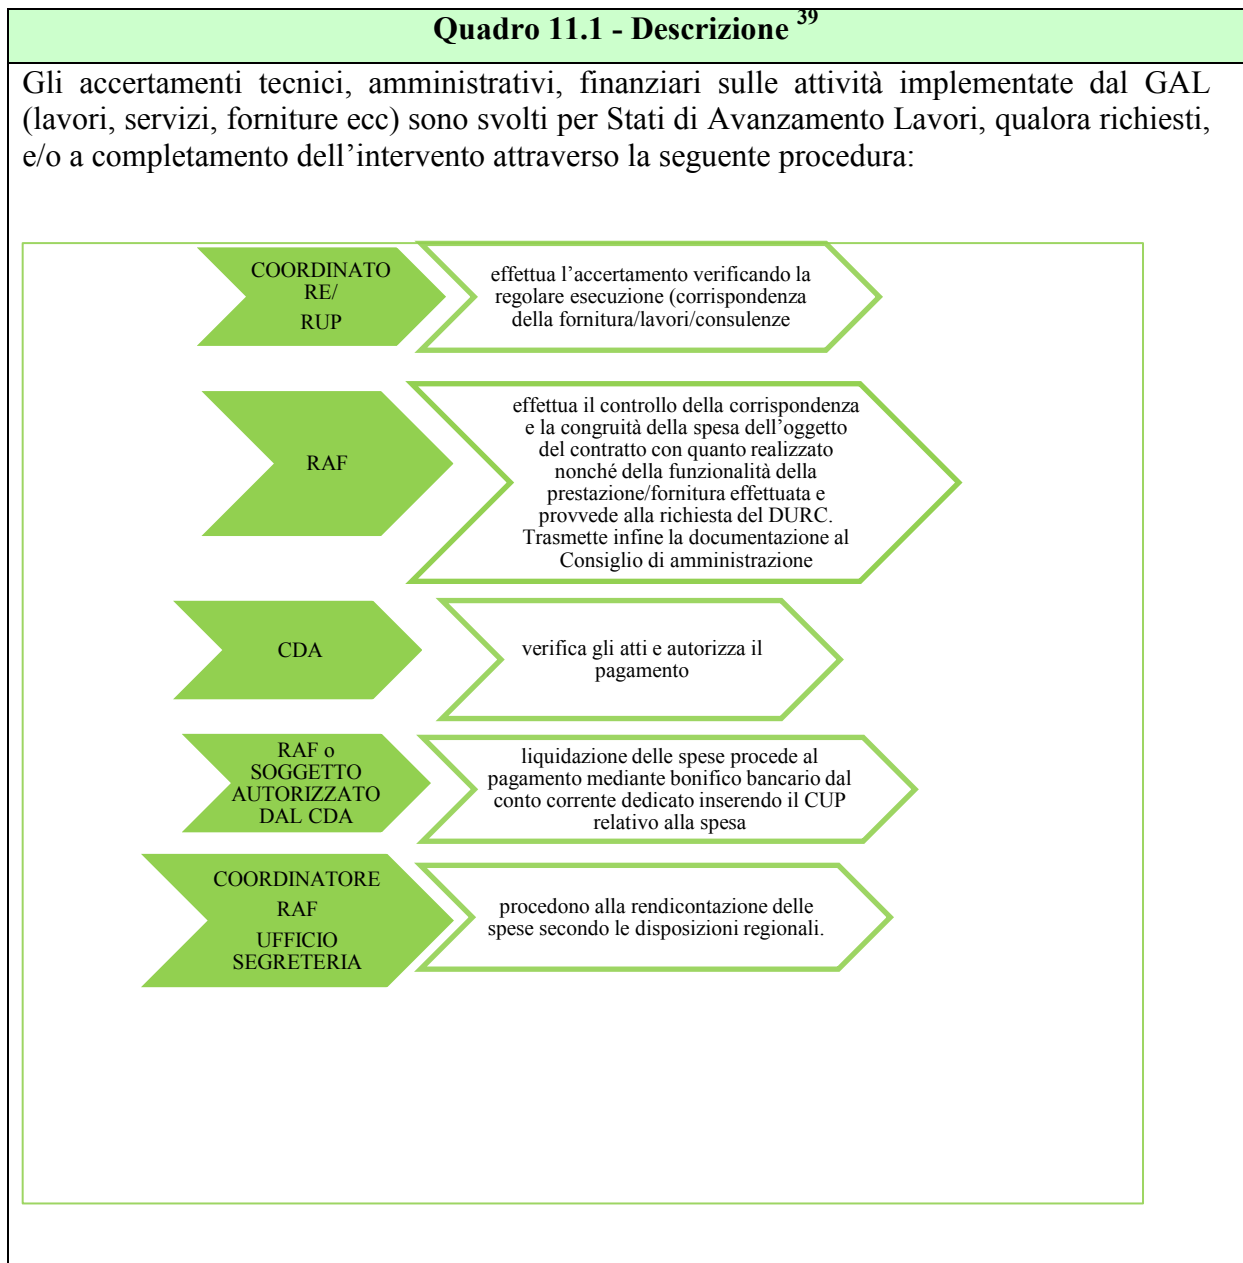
**Quadro 11.1 - Descrizione $^{39}$**

Gli accertamenti tecnici, amministrativi, finanziari sulle attività implementate dal GAL (lavori, servizi, forniture ecc) sono svolti per Stati di Avanzamento Lavori, qualora richiesti, e/o a completamento dell'intervento attraverso la seguente procedura:

COORDINATORE/ RUP

effettua l'accertamento verificando la regolare esecuzione (corrispondenza della fornitura/lavori/consulenze

RAF

effettua il controllo della corrispondenza e la congruità della spesa dell'oggetto del contratto con quanto realizzato nonché della funzionalità della prestazione/fornitura effettuata e provvede alla richiesta del DURC. Trasmette infine la documentazione al Consiglio di amministrazione

CDA

verifica gli atti e autorizza il pagamento

RAF o SOGGETTO AUTORIZZATO DAL CDA

liquidazione delle spese procede al pagamento mediante bonifico bancario dal conto corrente dedicato inserendo il CUP relativo alla spesa

COORDINATORE
RAF
UFFICIO SEGRETERIA

procedono alla rendicontazione delle spese secondo le disposizioni regionali.